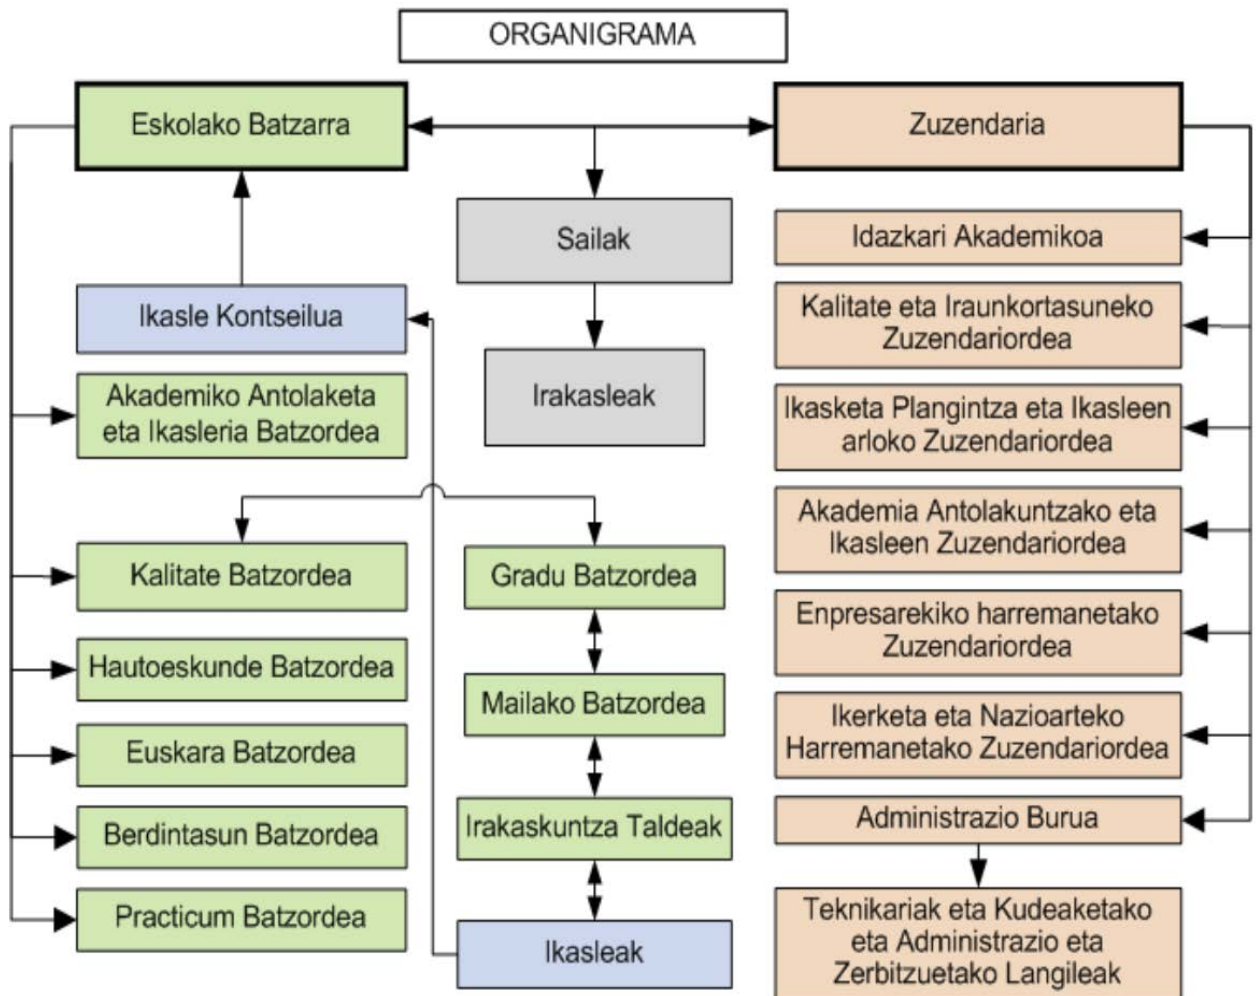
ORGANIGRAMA

Eskolako Batzarra

Zuzendaria

Sailak

Irakasleak

Ikasle Kontseilua

Akademiko Antolaketa eta Ikasleria Batzordea

Kalitate Batzordea

Hautoeskunde Batzordea

Euskara Batzordea

Berdintasun Batzordea

Practicum Batzordea

Gradu Batzordea

Mailako Batzordea

Irakaskuntza Taldeak

Ikasleak

Idazkari Akademikoa

Kalitate eta Iraunkortasuneko Zuzendariordea

Ikasketa Plangintza eta Ikasleen arloko Zuzendariordea

Akademia Antolakuntzako eta Ikasleen Zuzendariordea

Enpresarekiko harremanetako Zuzendariordea

Ikerketa eta Nazioarteko Harremanetako Zuzendariordea

Administrazio Burua

Teknikariak eta Kudeaketako eta Administrazio eta Zerbitzuetako Langileak